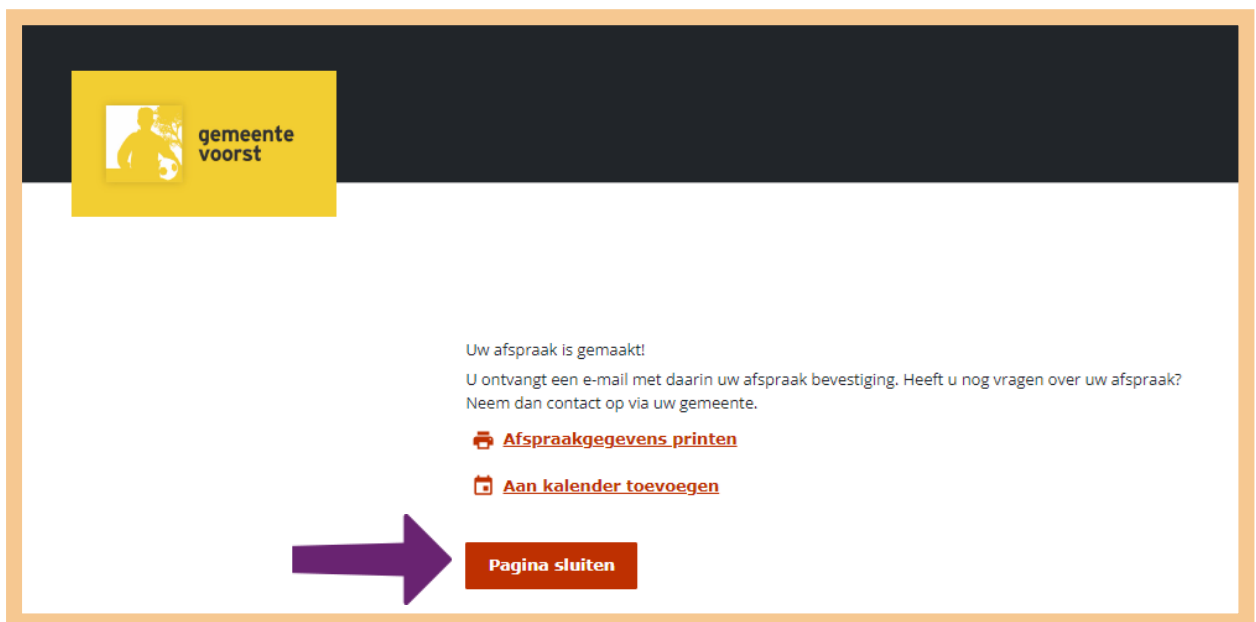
gemeente voorst

Uw afspraak is gemaakt!

U ontvangt een e-mail met daarin uw afspraak bevestiging. Heeft u nog vragen over uw afspraak? Neem dan contact op via uw gemeente.

Afspraakgegevens printen

Aan kalender toevoegen

Pagina sluiten